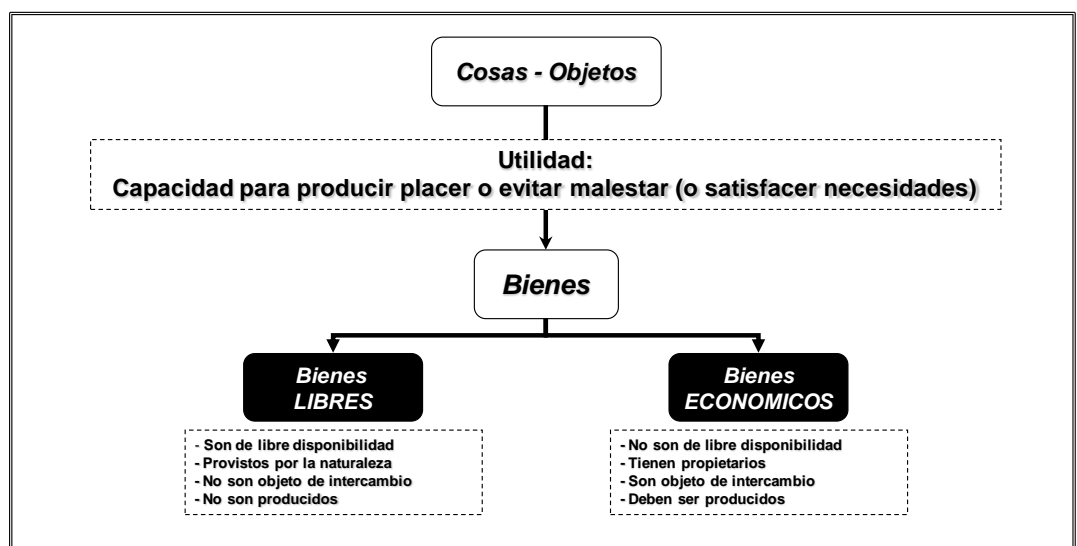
Cosas - Objetos

Utilidad:
Capacidad para producir placer o evitar malestar (o satisfacer necesidades)

Bienes

Bienes
LIBRES

- Son de libre disponibilidad
- Provistos por la naturaleza
- No son objeto de intercambio
- No son producidos

Bienes
ECONOMICOS

- No son de libre disponibilidad
- Tienen propietarios
- Son objeto de intercambio
- Deben ser producidos